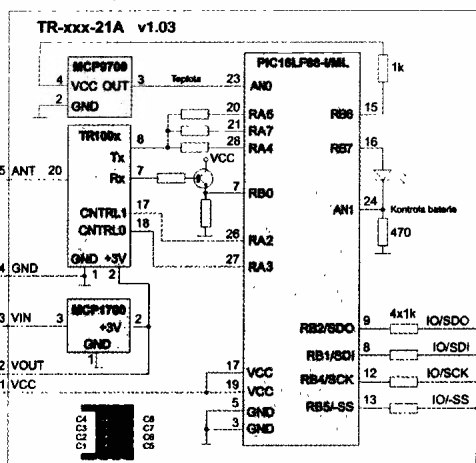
TR-xxx-21A v1.03

MCP9700
4 VCC OUT 3 Teplota 23 AN0
2 GND

PIC16LF88-I/ML

1k

TR100x
20 RA6
21 RA7
8 Tx 28 RA4
7 Rx
VCC
RB6 15
RB7 16
7 RB0
5 ANT 20
CNTRL1 17
CNTRL0 18
26 RA2
24 AN1 Kontrola baterie
470
GND +3V 27 RA3
4 GND 1 2

3 VIN 3 MCP1700 +3V 2
GND 1

RB2/SDO 9 4x1k IO/SDO
RB1/SDI 8 IO/SDI
RB4/SCK 12 IO/SCK
RB5/-SS 13 IO-SS

2 VOUT
1 VCC 17 VCC
19 VCC
5 GND
3 GND

C4 C3 C2 C1
C8 C7 C6 C5